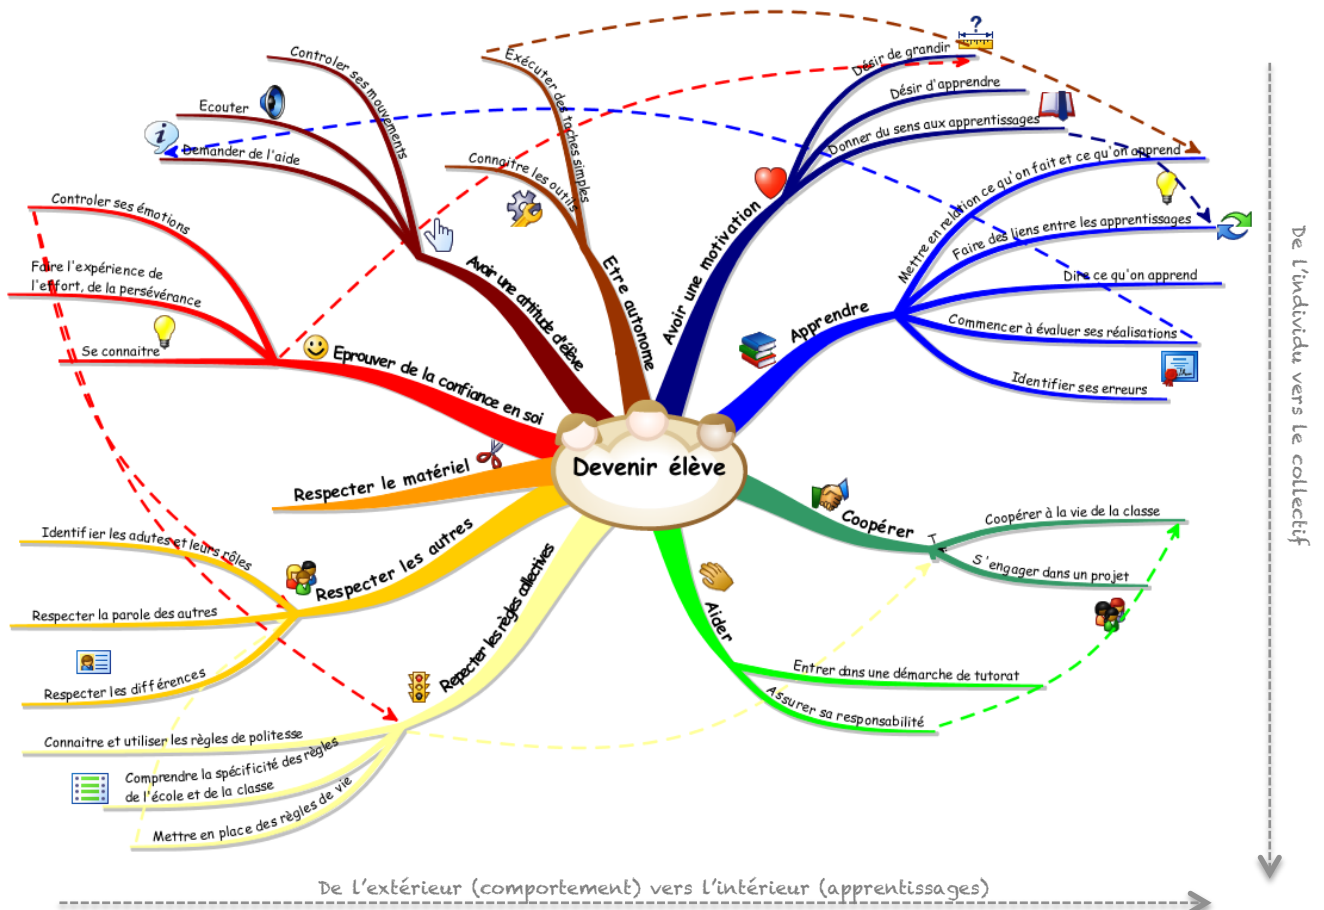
Devenir élève

Avoir une attitude d'élève
Controler ses mouvements
Ecouter
Demander de l'aide

Etre autonome
Exécuter des taches simples
Connaitre les outils

Avoir une motivation
Désir de grandir
Désir d'apprendre
Donner du sens aux apprentissages

Apprendre
Mettre en relation ce qu'on fait et ce qu'on apprend
Faire des liens entre les apprentissages
Dire ce qu'on apprend
Commencer à évaluer ses réalisations
Identifier ses erreurs

Coopérer
Coopérer à la vie de la classe
S'engager dans un projet

Aider
Entrer dans une démarche de tutorat
Assurer sa responsabilité

Repecter les règles collectives
Connaitre et utiliser les règles de politesse
Comprendre la spécificité des règles de l'école et de la classe
Mettre en place des règles de vie

Respecter les autres
Identifier les adutes et leurs rôles
Respecter la parole des autres
Respecter les différences

Respecter le matériel

Eprouver de la confiance en soi
Controler ses émotions
Faire l'expérience de l'effort, de la persévérance
Se connaitre

De l'individu vers le collectif

De l'extérieur (comportement) vers l'intérieur (apprentissages)